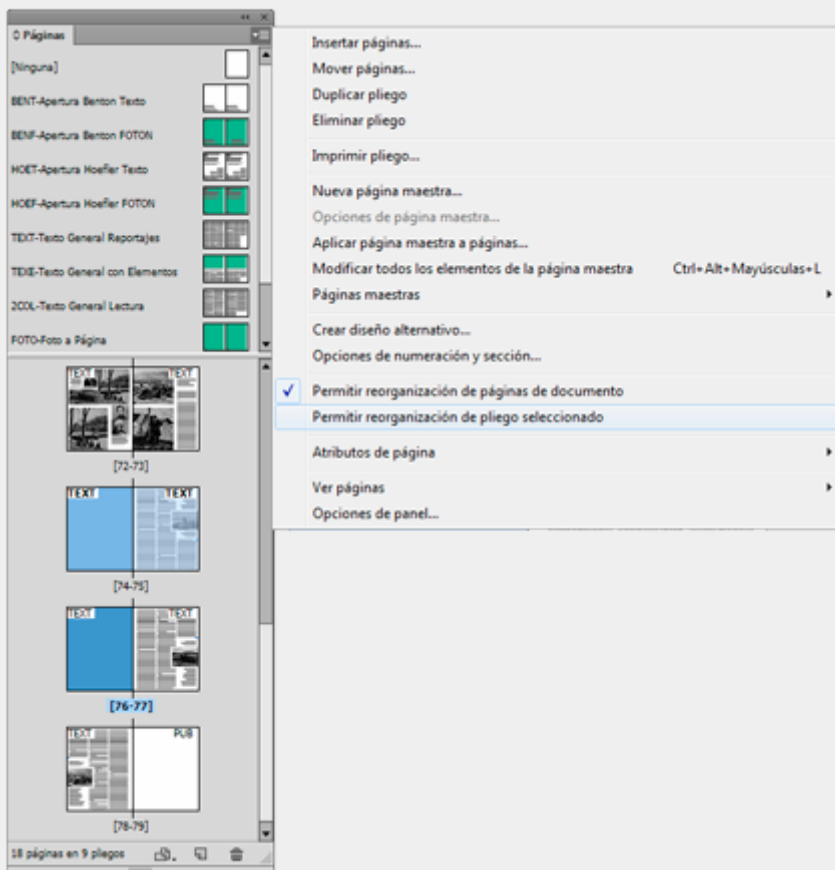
◇ Páginas

[Ninguna]
BENT-Apertura Benton Texto
BENF-Apertura Benton FOTON
HOET-Apertura Hoefler Texto
HOEF-Apertura Hoefler FOTON
TEXT-Texto General Reportajes
TEXE-Texto General con Elementos
2COL-Texto General Lectura
FOTO-Foto a Página

TEXT TEXT
[72-73]
TEXT TEXT
[74-75]
TEXT TEXT
[76-77]
TEXT PUB
[78-79]

18 páginas en 9 pliegos

Insertar páginas...
Mover páginas...
Duplicar pliego
Eliminar pliego
Imprimir pliego...
Nueva página maestra...
Opciones de página maestra...
Aplicar página maestra a páginas...
Modificar todos los elementos de la página maestra Ctrl+Alt+Mayúsculas+L
Páginas maestras
Crear diseño alternativo...
Opciones de numeración y sección...
✓ Permitir reorganización de páginas de documento
Permitir reorganización de pliego seleccionado
Atributos de página
Ver páginas
Opciones de panel...